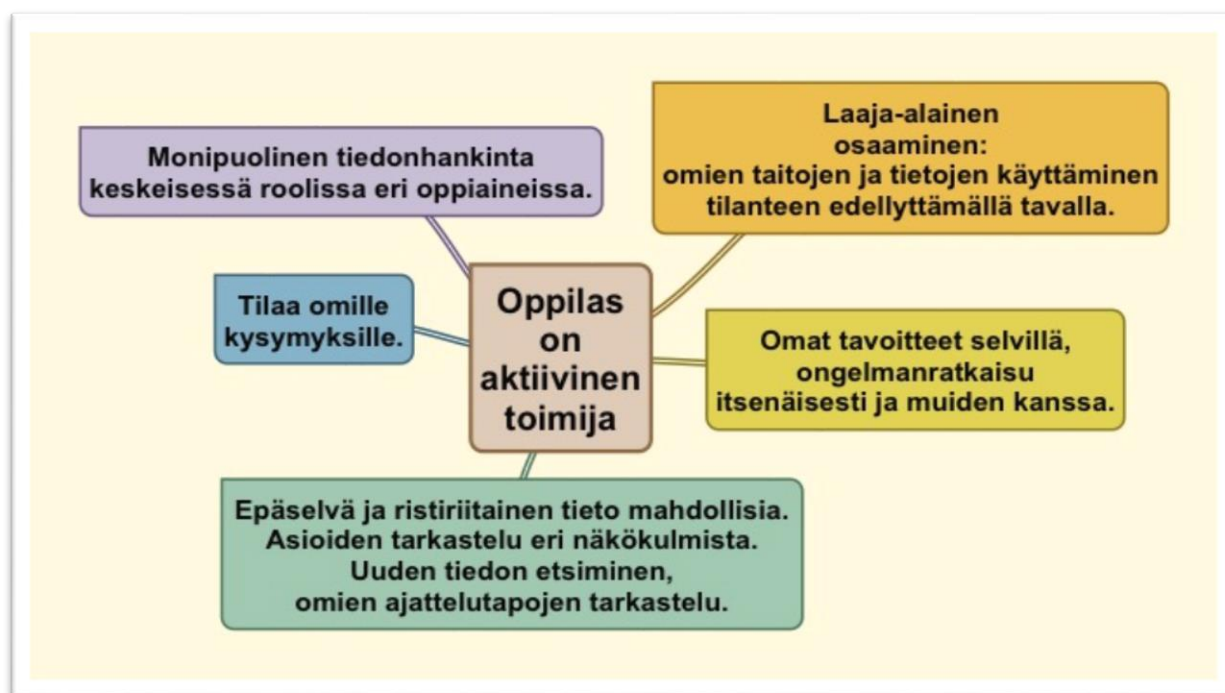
Monipuolinen tiedonhankinta keskeisessä roolissa eri oppiaineissa.

Laaja-alainen osaaminen: omien taitojen ja tietojen käyttäminen tilanteen edellyttämällä tavalla.

Tilaa omille kysymyksille.

Oppilas on aktiivinen toimija

Omat tavoitteet selvillä, ongelmanratkaisu itsenäisesti ja muiden kanssa.

Epäselvä ja ristiriitainen tieto mahdollisia. Asioiden tarkastelu eri näkökulmista. Uuden tiedon etsiminen, omien ajattelutapojen tarkastelu.